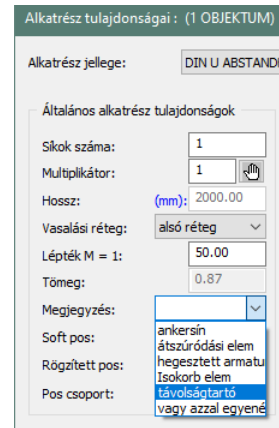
Alkatrész tulajdonságai : (1 OBJEKTUM)

Alkatrész jellege: DIN U ABSTAND

Általános alkatrész tulajdonságok

Síkok száma: 1

Multiplikátor: 1

Hossz: (mm): 2000.00

Vasalási réteg: alsó réteg

Lépték M = 1: 50.00

Tömeg: 0.87

Megjegyzés:

Soft pos:

Rögzített pos:

Pos csoport:

ankersín
átszúródási elem
hegesztett armatu
Isokorb elem
távolságtartó
vagy azzal egyené